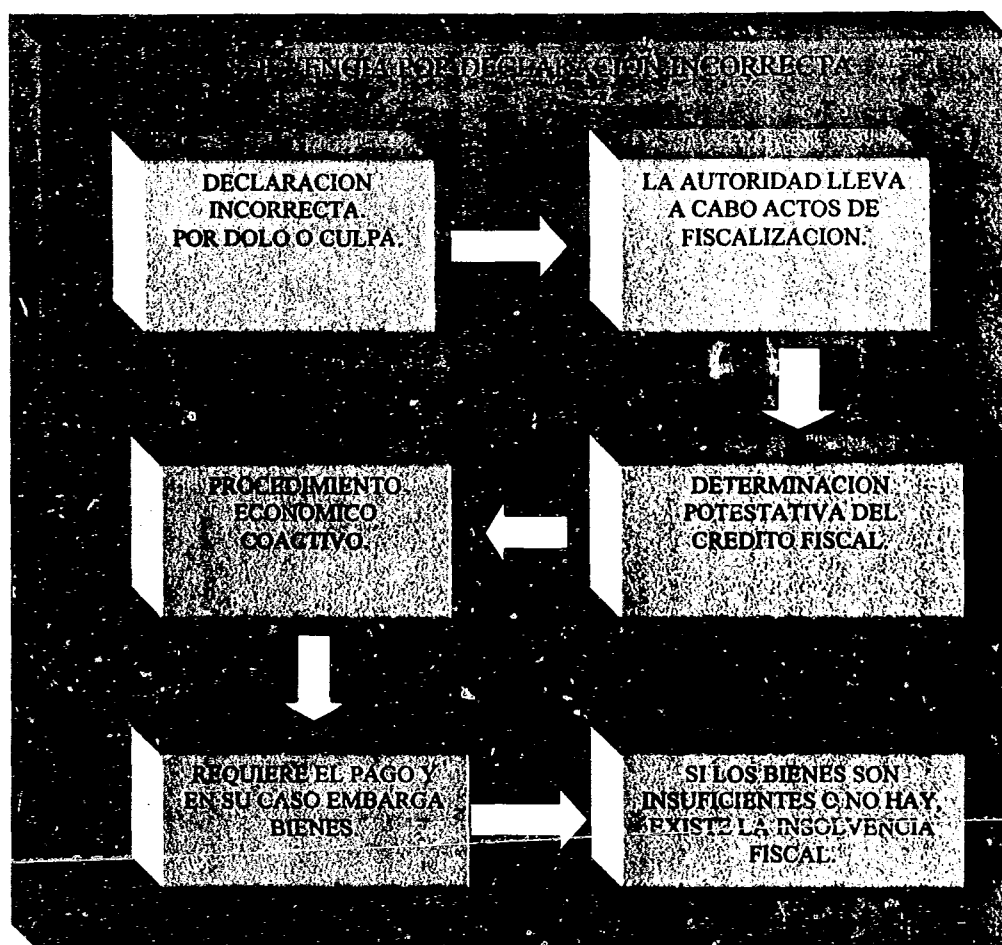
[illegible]ENCIA POR DECLARACION INCORRECTA

DECLARACION INCORRECTA POR DOLO O CULPA.

LA AUTORIDAD LLEVA A CABO ACTOS DE FISCALIZACION.

DETERMINACION POTESTATIVA DEL CREDITO FISCAL.

PROCEDIMIENTO ECONOMICO COACTIVO.

REQUIERE EL PAGO Y EN SU CASO EMBARGA BIENES.

SI LOS BIENES SON INSUFICIENTES O NO HAY, EXISTE LA INSOLVENCIA FISCAL.